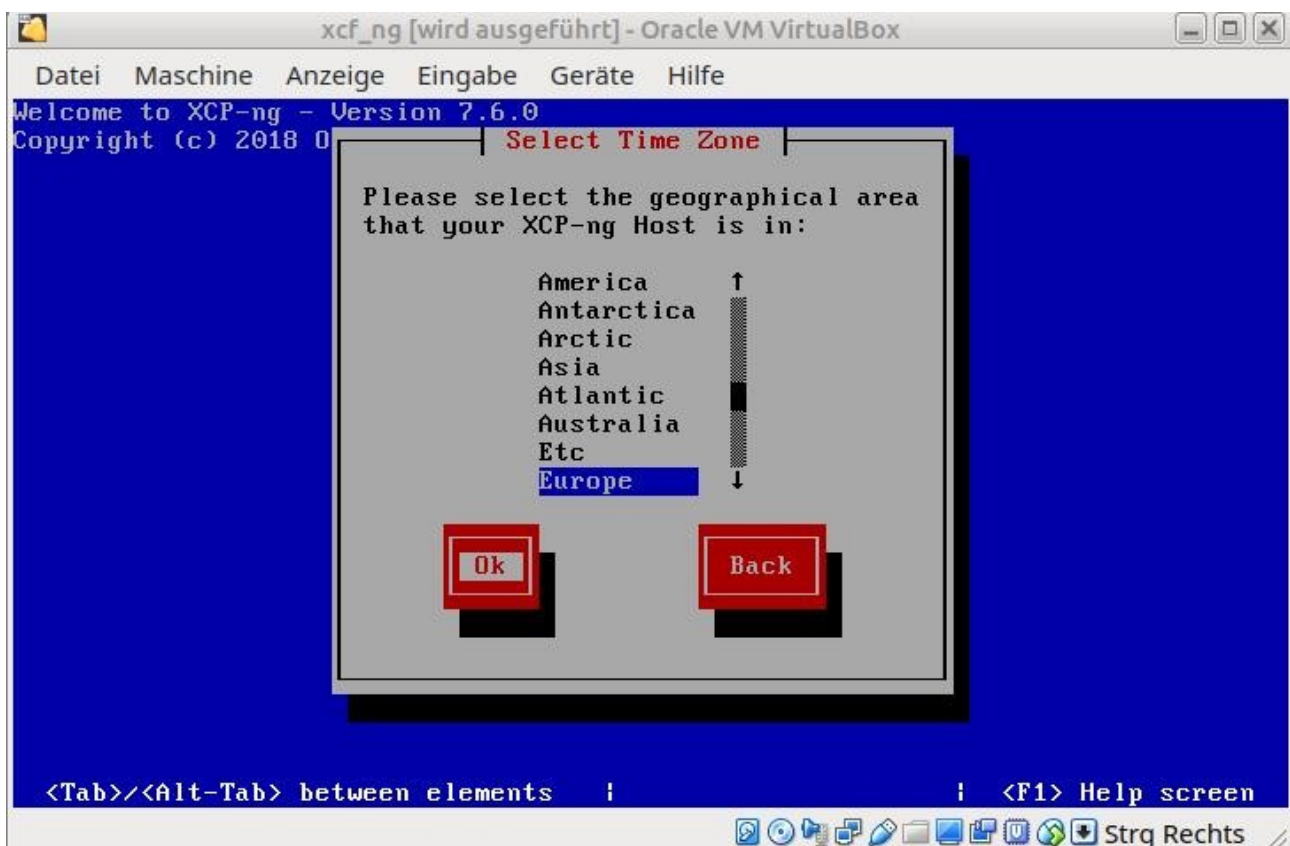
xcf_ng [wird ausgeführt] - Oracle VM VirtualBox

Datei Maschine Anzeige Eingabe Geräte Hilfe

Welcome to XCP-ng - Version 7.6.0
Copyright (c) 2018 O

Select Time Zone

Please select the geographical area that your XCP-ng Host is in:

America
Antarctica
Arctic
Asia
Atlantic
Australia
Etc
Europe

Ok

Back

<Tab>/<Alt-Tab> between elements | | <F1> Help screen

Strg Rechts